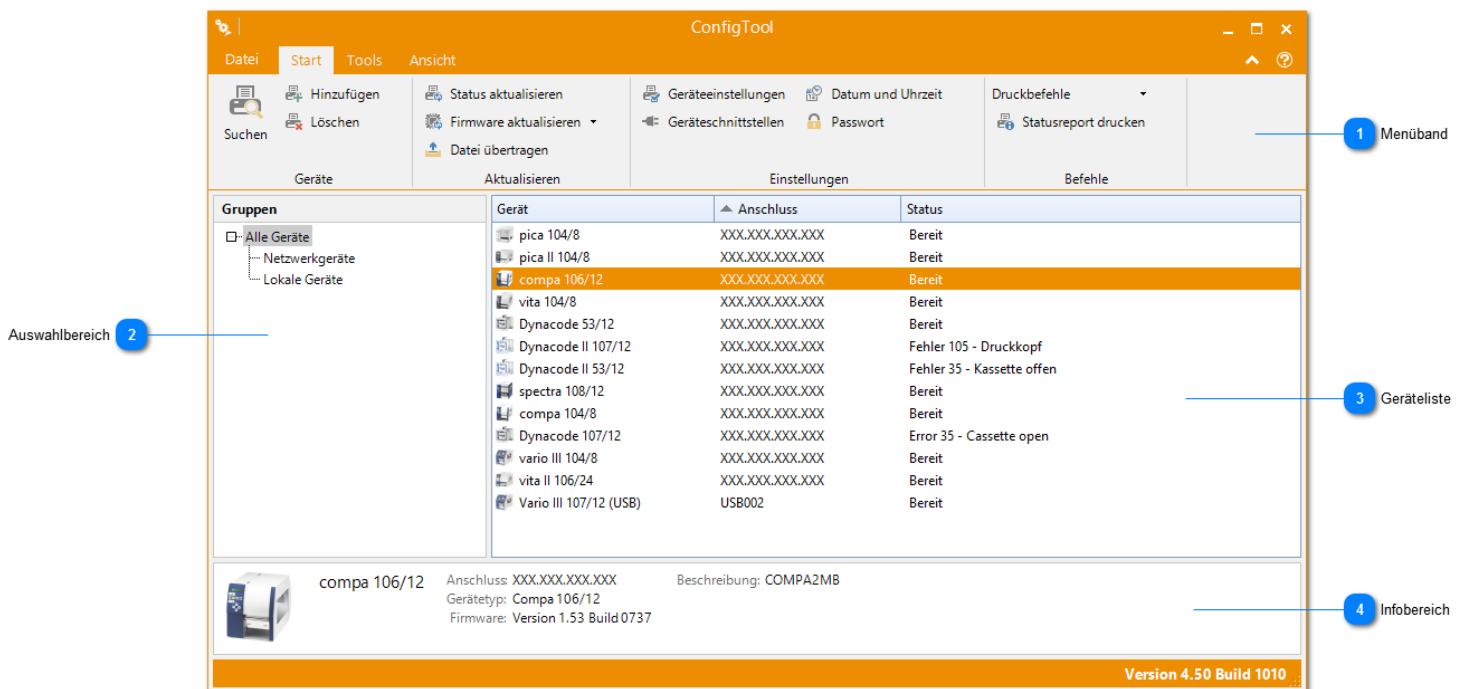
ConfigTool

Datei Start Tools Ansicht

Suchen
Hinzufügen
Löschen
Geräte

Status aktualisieren
Firmware aktualisieren
Datei übertragen
Aktualisieren

Geräteeinstellungen
Geräteschnittstellen
Datum und Uhrzeit
Passwort
Einstellungen

Druckbefehle
Statusreport drucken
Befehle

1 Menüband

Gruppen
Alle Geräte
Netzwerkgeräte
Lokale Geräte

2 Auswahlbereich

| Gerät | Anschluss | Status |
|---|---|---|
| pica 104/8 | XXX.XXX.XXX.XXX | Bereit |
| pica II 104/8 | XXX.XXX.XXX.XXX | Bereit |
| compa 106/12 | XXX.XXX.XXX.XXX | Bereit |
| vita 104/8 | XXX.XXX.XXX.XXX | Bereit |
| Dynacode 53/12 | XXX.XXX.XXX.XXX | Bereit |
| Dynacode II 107/12 | XXX.XXX.XXX.XXX | Fehler 105 - Druckkopf |
| Dynacode II 53/12 | XXX.XXX.XXX.XXX | Fehler 35 - Kassette offen |
| spectra 108/12 | XXX.XXX.XXX.XXX | Bereit |
| compa 104/8 | XXX.XXX.XXX.XXX | Bereit |
| Dynacode 107/12 | XXX.XXX.XXX.XXX | Error 35 - Cassette open |
| vario III 104/8 | XXX.XXX.XXX.XXX | Bereit |
| vita II 106/24 | XXX.XXX.XXX.XXX | Bereit |
| Vario III 107/12 (USB) | USB002 | Bereit |

3 Geräteliste

compa 106/12
Anschluss: XXX.XXX.XXX.XXX
Gerätetyp: Compa 106/12
Firmware: Version 1.53 Build 0737
Beschreibung: COMPA2MB

4 Infobereich

Version 4.50 Build 1010